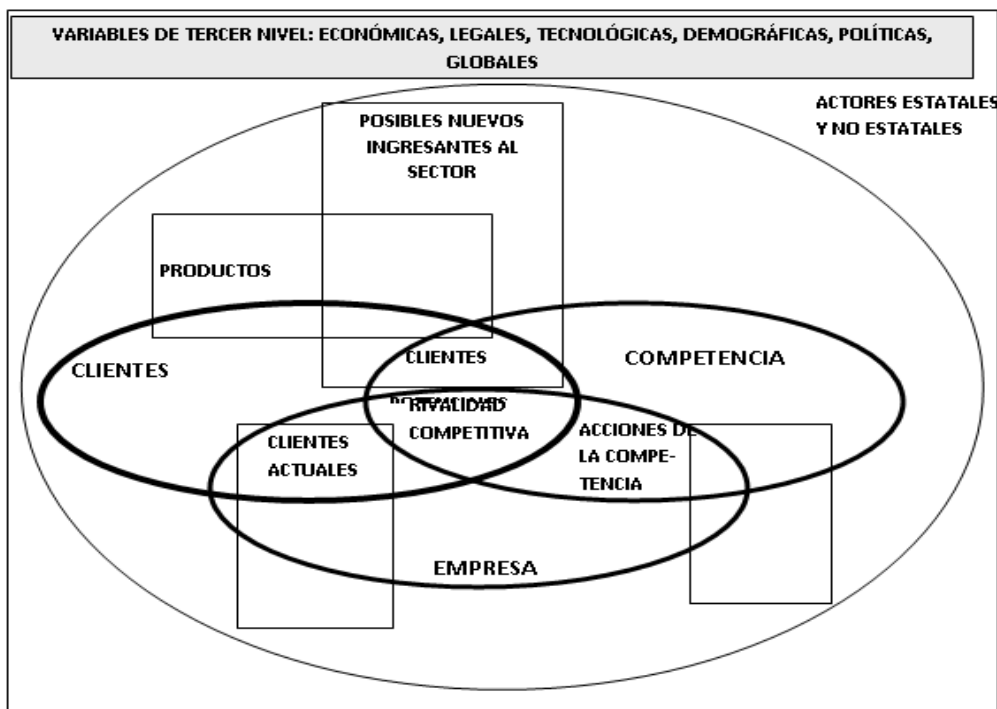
VARIABLES DE TERCER NIVEL: ECONÓMICAS, LEGALES, TECNOLÓGICAS, DEMOGRÁFICAS, POLÍTICAS, GLOBALES

ACTORES ESTATALES Y NO ESTATALES

POSIBLES NUEVOS INGRESANTES AL SECTOR

PRODUCTOS

CLIENTES

CLIENTES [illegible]

COMPETENCIA

RIVALIDAD COMPETITIVA

CLIENTES ACTUALES

ACCIONES DE LA COMPETENCIA

EMPRESA